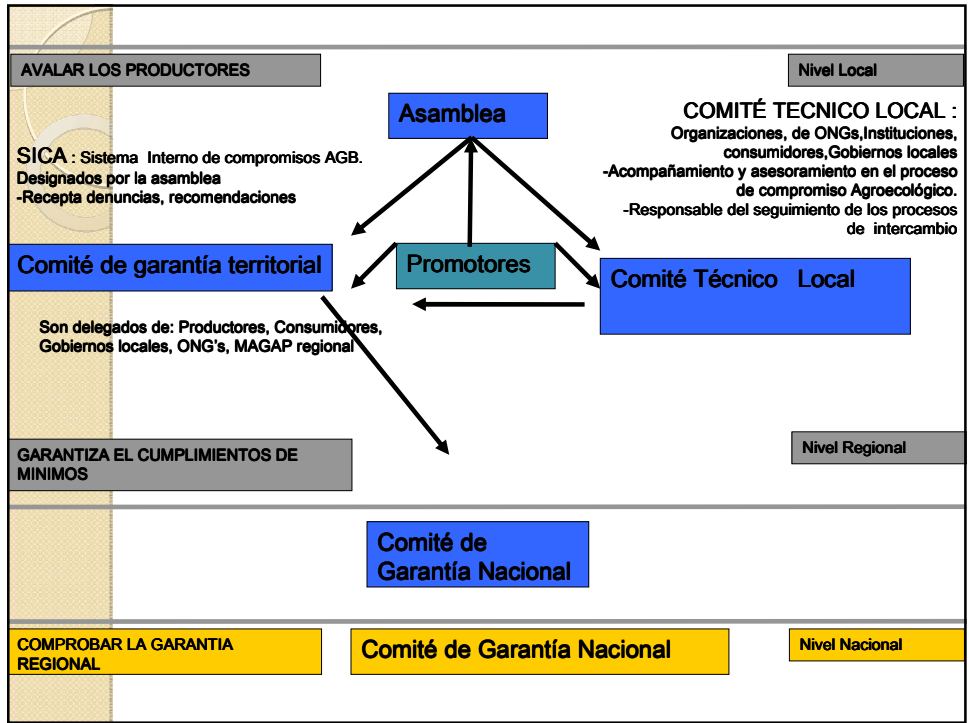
AVALAR LOS PRODUCTORES

Nivel Local

Asamblea

COMITÉ TECNICO LOCAL :
Organizaciones, de ONGs,Instituciones, consumidores,Gobiernos locales
-Acompañamiento y asesoramiento en el proceso de compromiso Agroecológico.
-Responsable del seguimiento de los procesos de intercambio

SICA : Sistema Interno de compromisos AGB.
Designados por la asamblea
-Recepta denuncias, recomendaciones

Comité de garantía territorial

Promotores

Comité Técnico Local

Son delegados de: Productores, Consumidores, Gobiernos locales, ONG's, MAGAP regional

GARANTIZA EL CUMPLIMIENTOS DE MINIMOS

Nivel Regional

Comité de Garantía Nacional

COMPROBAR LA GARANTIA REGIONAL

Comité de Garantía Nacional

Nivel Nacional